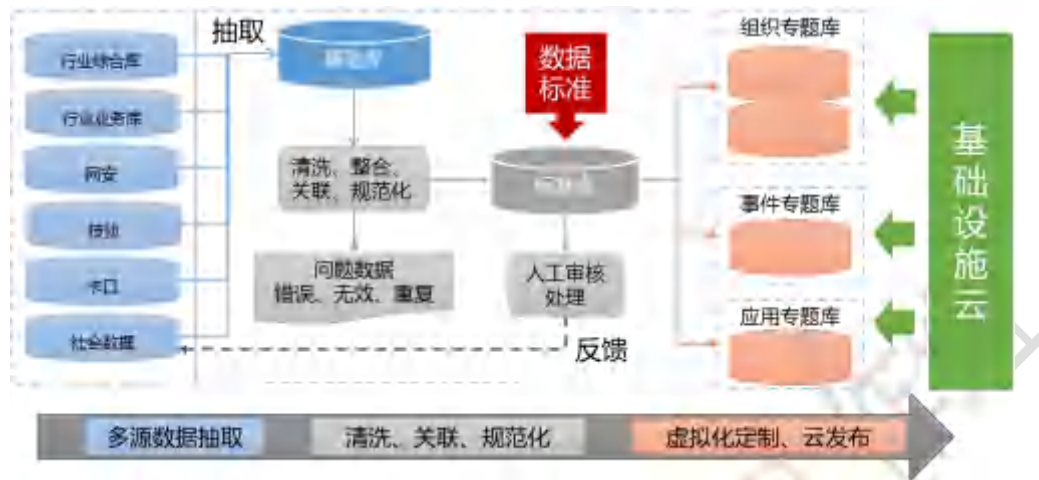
行业综合库

行业业务库

网安

技侦

卡口

社会数据

抽取

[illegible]

清洗、整合、关联、规范化

问题数据
错误、无效、重复

数据标准

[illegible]

人工审核处理

反馈

组织专题库

事件专题库

应用专题库

基础设施云

多源数据抽取

清洗、关联、规范化

虚拟化定制、云发布